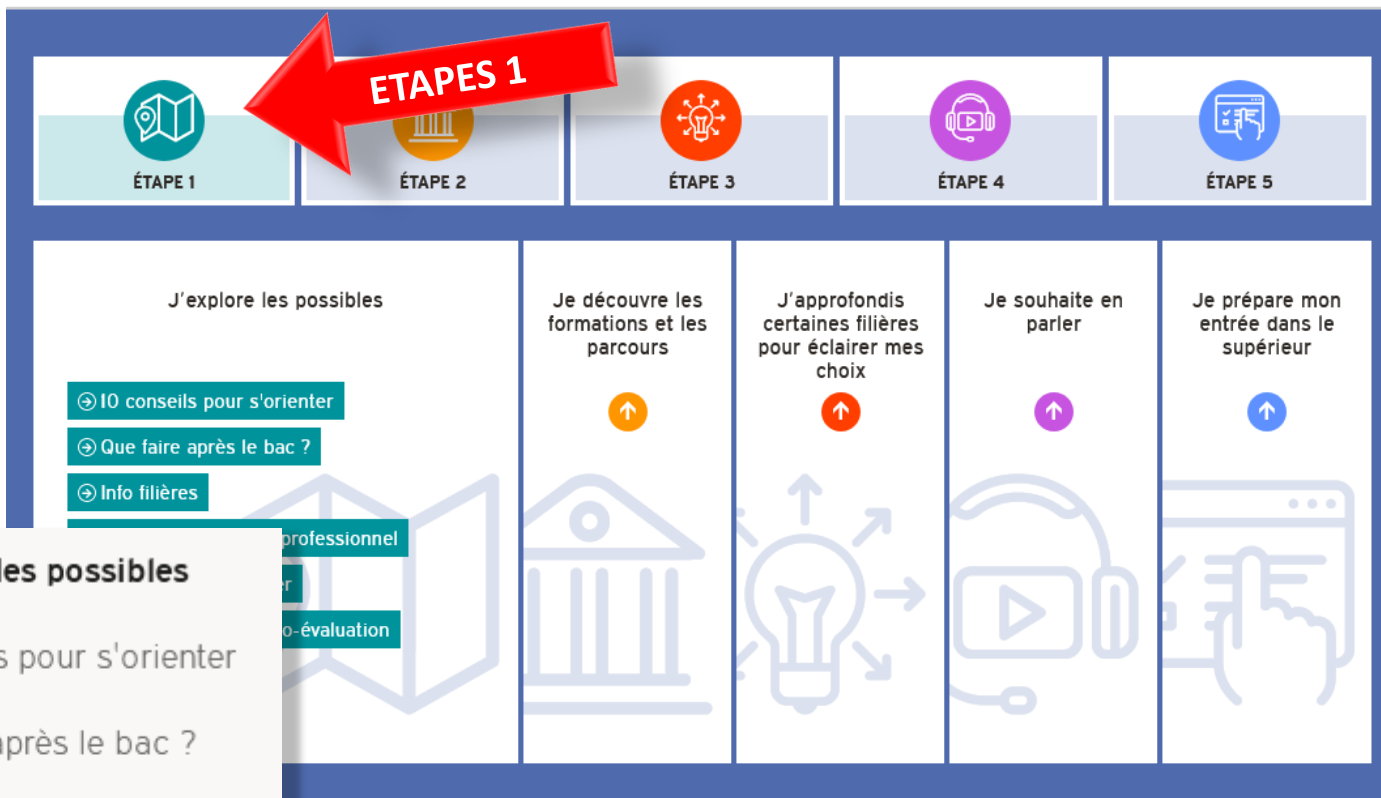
ETAPES 1

ÉTAPE 1

ÉTAPE 2

ÉTAPE 3

ÉTAPE 4

ÉTAPE 5

J'explore les possibles

10 conseils pour s'orienter

Que faire après le bac ?

Info filières

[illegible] professionnel

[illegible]er

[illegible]o-évaluation

les possibles

s pour s'orienter

après le bac ?

Je découvre les formations et les parcours

J'approfondis certaines filières pour éclairer mes choix

Je souhaite en parler

Je prépare mon entrée dans le supérieur